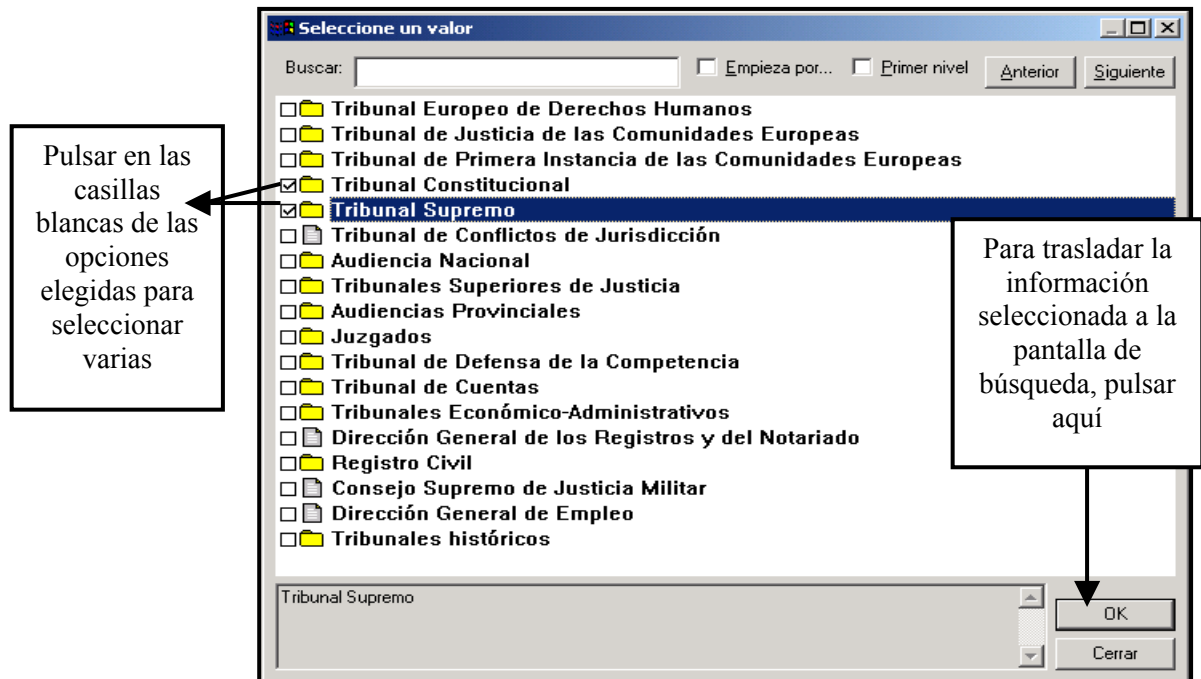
Seleccione un valor

Buscar: Empieza por... Primer nivel Anterior Siguiente

Pulsar en las casillas blancas de las opciones elegidas para seleccionar varias

Tribunal Europeo de Derechos Humanos
Tribunal de Justicia de las Comunidades Europeas
Tribunal de Primera Instancia de las Comunidades Europeas
Tribunal Constitucional
Tribunal Supremo
Tribunal de Conflictos de Jurisdicción
Audiencia Nacional
Tribunales Superiores de Justicia
Audiencias Provinciales
Juzgados
Tribunal de Defensa de la Competencia
Tribunal de Cuentas
Tribunales Económico-Administrativos
Dirección General de los Registros y del Notariado
Registro Civil
Consejo Supremo de Justicia Militar
Dirección General de Empleo
Tribunales históricos

Para trasladar la información seleccionada a la pantalla de búsqueda, pulsar aquí

Tribunal Supremo

OK
Cerrar